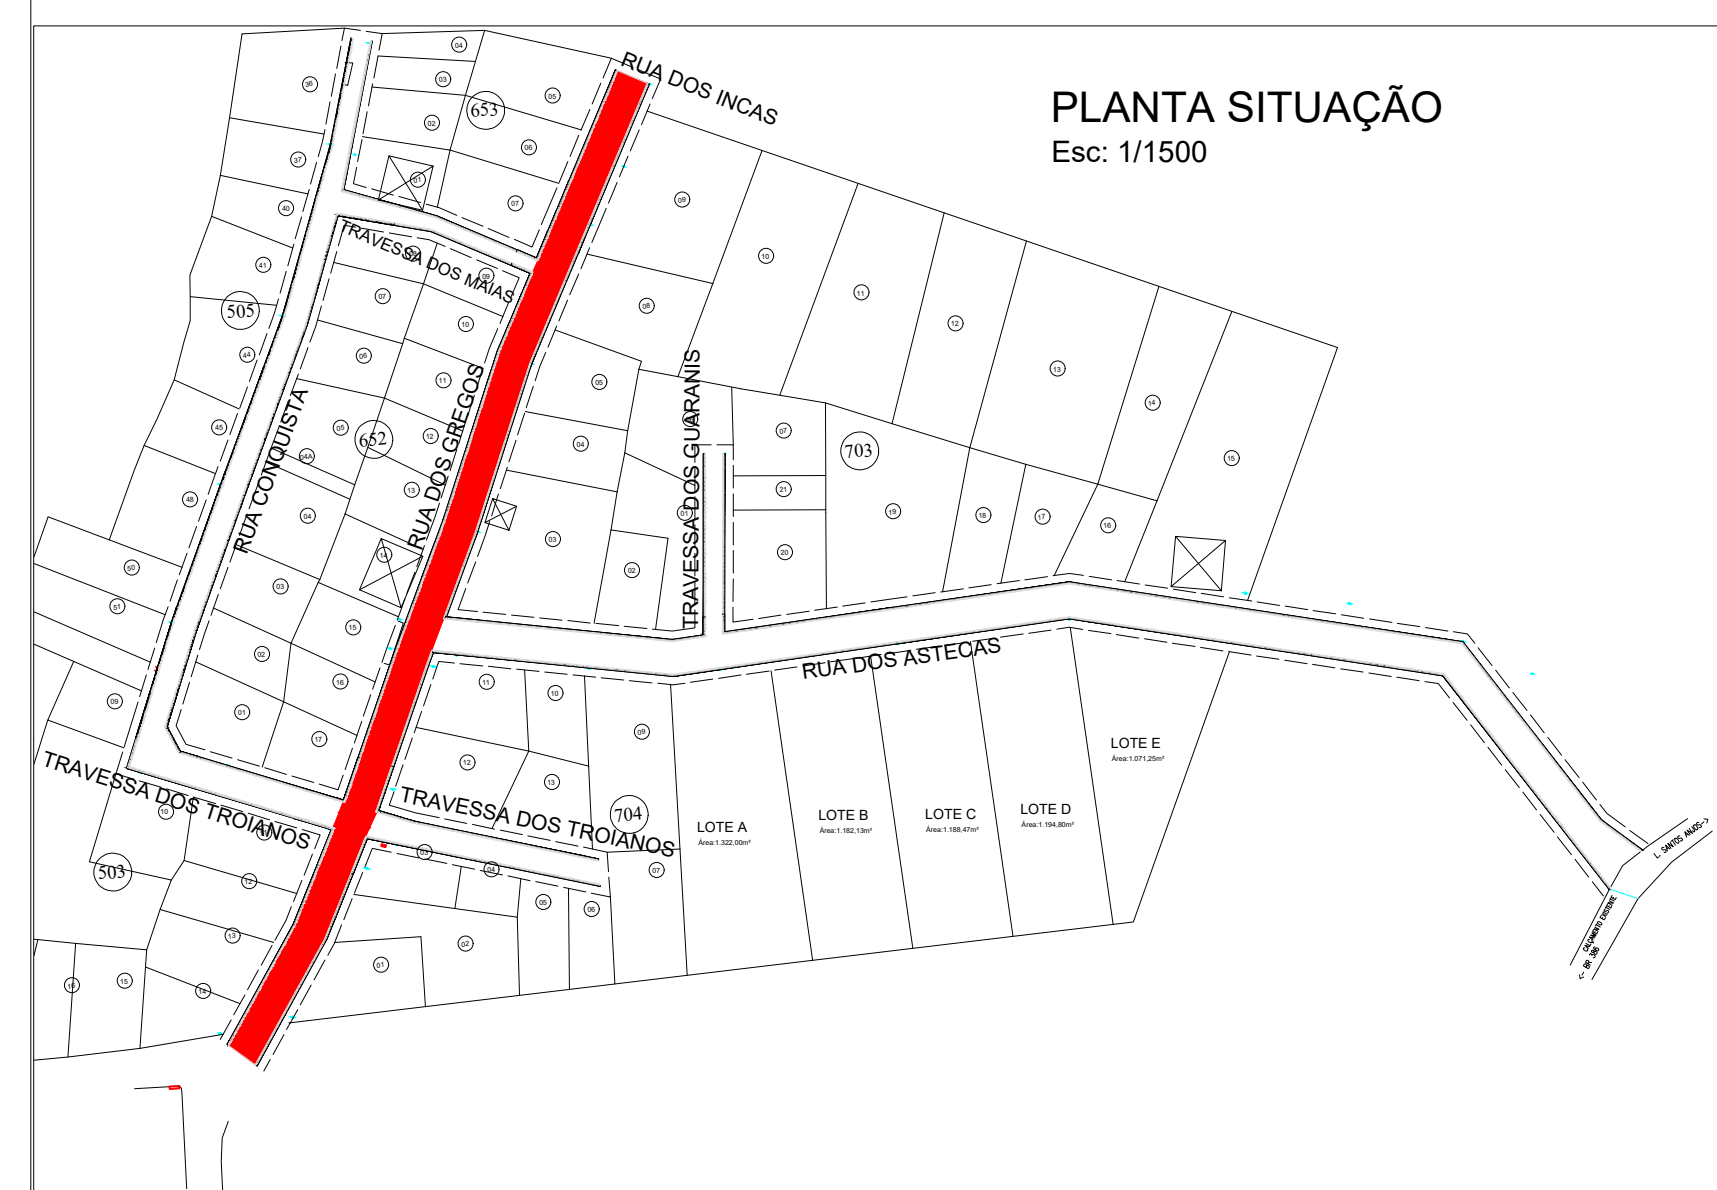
PLANTA SITUAÇÃO
Esc: 1/1500

RUA DOS INCAS
TRAVESSA DOS MAIAS
RUA CONQUISTA
RUA DOS GREGOS
TRAVESSA DOS GUARANIS
RUA DOS ASTECAS
TRAVESSA DOS TROIANOS
TRAVESSA DOS TROIANOS

653
505
652
703
704
503

04 03 05 02 06 01 07 36 37 40 41 44 45 48 50 51 09
09 07 10 06 11 05 12 04A 04 13 03 14 02 15 01 16 17
09 10 11 12 13 14 15 08 05 04 03 02 01 07 21 20 19 18 17 16
11 10 12 13 09 07 03 04 05 06 02 01
10 11 12 13 14 15 16

LOTE A
Área:1.322,00m²
LOTE B
Área:1.182,13m²
LOTE C
Área:1.188,47m²
LOTE D
Área:1.194,80m²
LOTE E
Área:1.071,25m²

L. SANTOS ANJOS-->
CALÇAMENTO EXISTENTE
<- BR 386